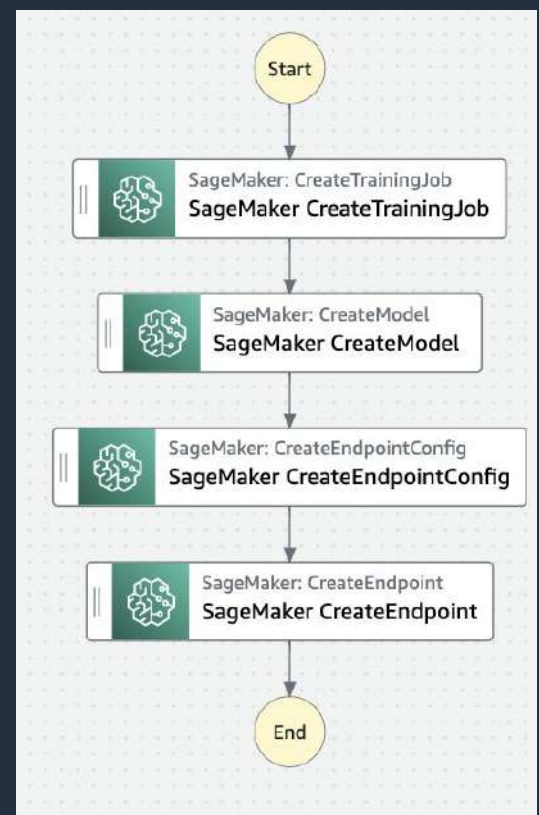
Start

SageMaker: CreateTrainingJob
SageMaker CreateTrainingJob

SageMaker: CreateModel
SageMaker CreateModel

SageMaker: CreateEndpointConfig
SageMaker CreateEndpointConfig

SageMaker: CreateEndpoint
SageMaker CreateEndpoint

End